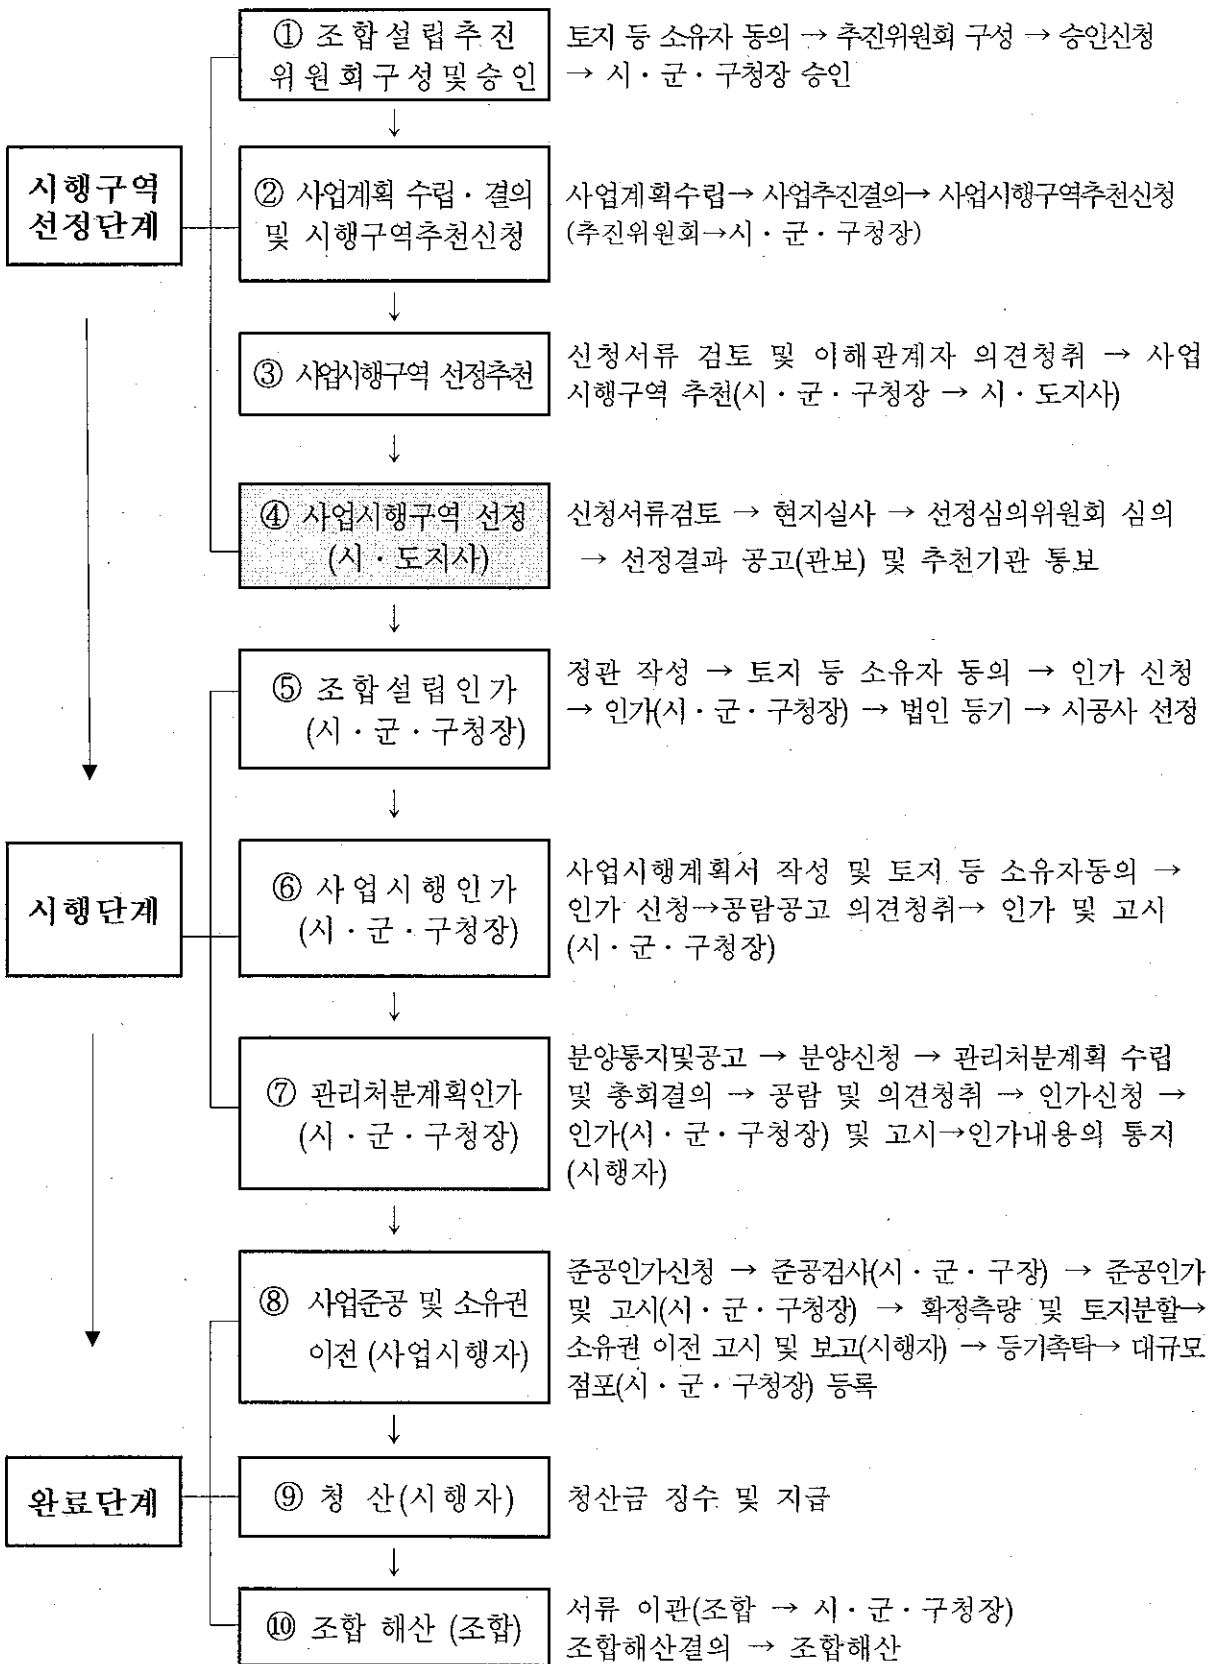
① 조합설립추진 위원회구성및승인

토지 등 소유자 동의 → 추진위원회 구성 → 승인신청 → 시 · 군 · 구청장 승인

시행구역 선정단계

② 사업계획 수립 · 결의 및 시행구역추천신청

사업계획수립→ 사업추진결의→ 사업시행구역추천신청 (추진위원회→시 · 군 · 구청장)

③ 사업시행구역 선정추천

신청서류 검토 및 이해관계자 의견청취 → 사업시행구역 추천(시 · 군 · 구청장 → 시 · 도지사)

④ 사업시행구역 선정 (시 · 도지사)

신청서류검토 → 현지실사 → 선정심의위원회 심의 → 선정결과 공고(관보) 및 추천기관 통보

⑤ 조합설립인가 (시 · 군 · 구청장)

정관 작성 → 토지 등 소유자 동의 → 인가 신청 → 인가(시 · 군 · 구청장) → 법인 등기 → 시공사 선정

시행단계

⑥ 사업시행인가 (시 · 군 · 구청장)

사업시행계획서 작성 및 토지 등 소유자동의 → 인가 신청→공람공고 의견청취→ 인가 및 고시 (시 · 군 · 구청장)

⑦ 관리처분계획인가 (시 · 군 · 구청장)

분양통지및공고 → 분양신청 → 관리처분계획 수립 및 총회결의 → 공람 및 의견청취 → 인가신청 → 인가(시 · 군 · 구청장) 및 고시→인가내용의 통지 (시행자)

⑧ 사업준공 및 소유권 이전 (사업시행자)

준공인가신청 → 준공검사(시 · 군 · 구장) → 준공인가 및 고시(시 · 군 · 구청장) → 확정측량 및 토지분할→ 소유권 이전 고시 및 보고(시행자) → 등기촉탁→ 대규모 점포(시 · 군 · 구청장) 등록

완료단계

⑨ 청 산(시행자)

청산금 징수 및 지급

⑩ 조합 해산 (조합)

서류 이관(조합 → 시 · 군 · 구청장) 조합해산결의 → 조합해산